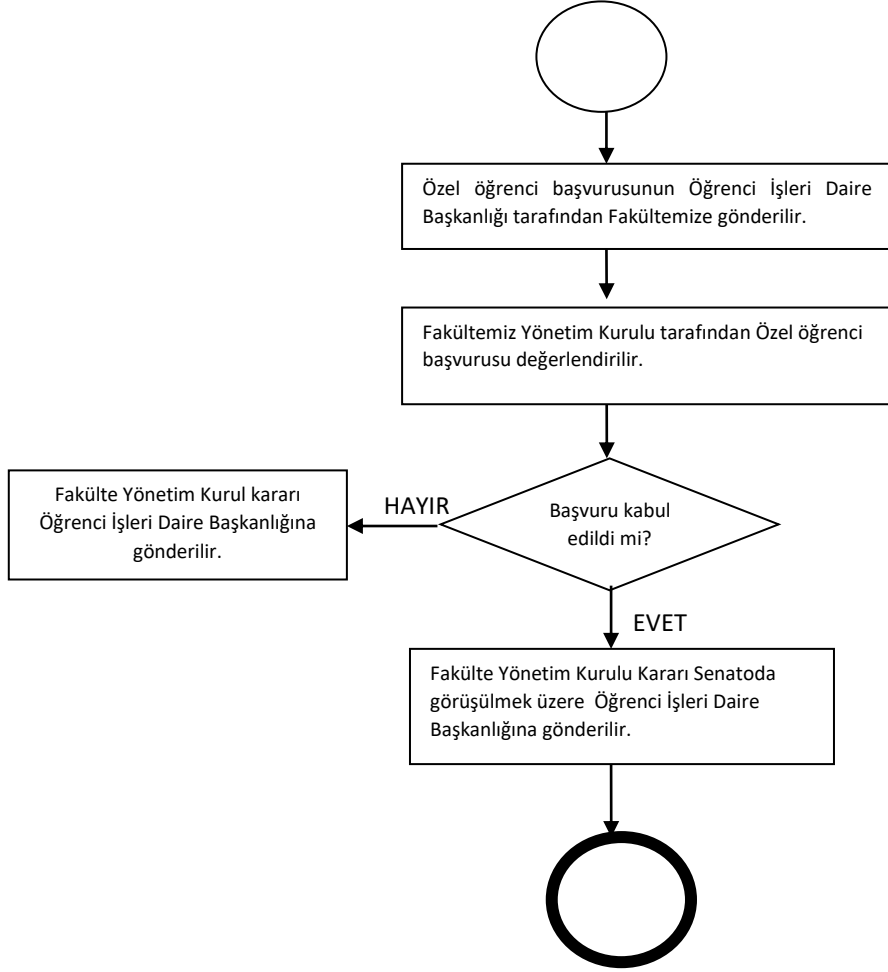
Özel öğrenci başvurusunun Öğrenci İşleri Daire Başkanlığı tarafından Fakültemize gönderilir.

Fakültemiz Yönetim Kurulu tarafından Özel öğrenci başvurusu değerlendirilir.

Başvuru kabul edildi mi?

HAYIR

Fakülte Yönetim Kurul kararı Öğrenci İşleri Daire Başkanlığına gönderilir.

EVET

Fakülte Yönetim Kurulu Kararı Senatoda görüşülmek üzere Öğrenci İşleri Daire Başkanlığına gönderilir.